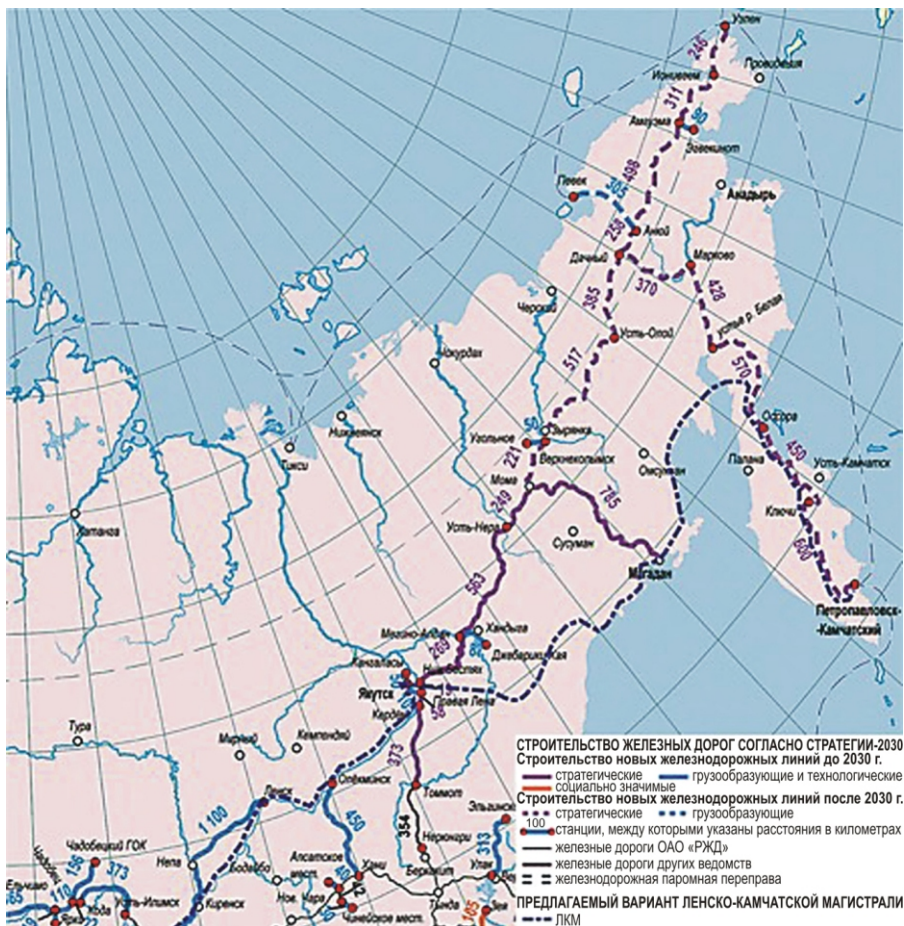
Уэлен
246
Иультин
Провидения
311
Амгуэма
90
Эгвекинот
Певек
498
365
Анадырь
Анюй
256
Марково
Дачный
370
428
Черский
385
устье р. Белая
Усть-Олой
Чокурдах
517
570
Нижнеянск
50
Зырянка
Оссора
Угольное
Верхнеколымск
Тикси
221
Омсукчан
450
Палана
Усть-Камчатск
Момо
240
785
Ключи
Хатанга
Усть-Нера
600
Сусуман
563
Магадан
Петропавловск-Камчатский
Мегино-Алдан
285
Хандыга
Джебарики-Хая
Кангалассы
Нижний Бестях
Якутск
Кердём
Правая Лена
Тура
Мирный
Кемпендяй
373
Олёкминск
Ленск
450
1 100
Томмот
Эльгинское
Чадобецкий ГОК
156
373
Непа
354
Нерюнгри
313
Ельчимо
110
Кода
Усть-Илимск
Бодайбо
Апсатское мест.
Хани
Улак
Киренск
Ное. Чара
Беркакит
40
Чинейское мест.
Тында
165
Зея
СТРОИТЕЛЬСТВО ЖЕЛЕЗНЫХ ДОРОГ СОГЛАСНО СТРАТЕГИИ-2030
Строительство новых железнодорожных линий до 2030 г.
стратегические
грузообразующие и технологические
социально значимые
Строительство новых железнодорожных линий после 2030 г.
стратегические
грузообразующие
100
станции, между которыми указаны расстояния в километрах
железные дороги ОАО «РЖД»
железные дороги других ведомств
железнодорожная паромная переправа
ПРЕДЛАГАЕМЫЙ ВАРИАНТ ЛЕНСКО-КАМЧАТСКОЙ МАГИСТРАЛИ
ЛКМ